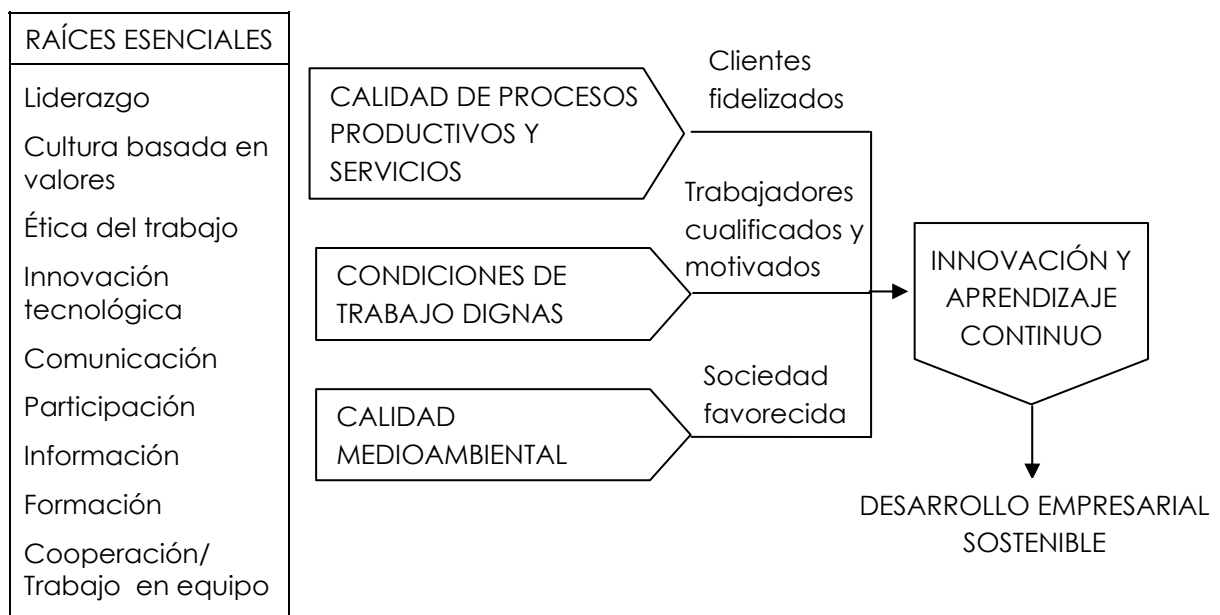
RAÍCES ESENCIALES

Liderazgo

Cultura basada en valores

Ética del trabajo

Innovación tecnológica

Comunicación

Participación

Información

Formación

Cooperación/ Trabajo en equipo

CALIDAD DE PROCESOS PRODUCTIVOS Y SERVICIOS

Clientes fidelizados

CONDICIONES DE TRABAJO DIGNAS

Trabajadores cualificados y motivados

CALIDAD MEDIOAMBIENTAL

Sociedad favorecida

INNOVACIÓN Y APRENDIZAJE CONTINUO

DESARROLLO EMPRESARIAL SOSTENIBLE